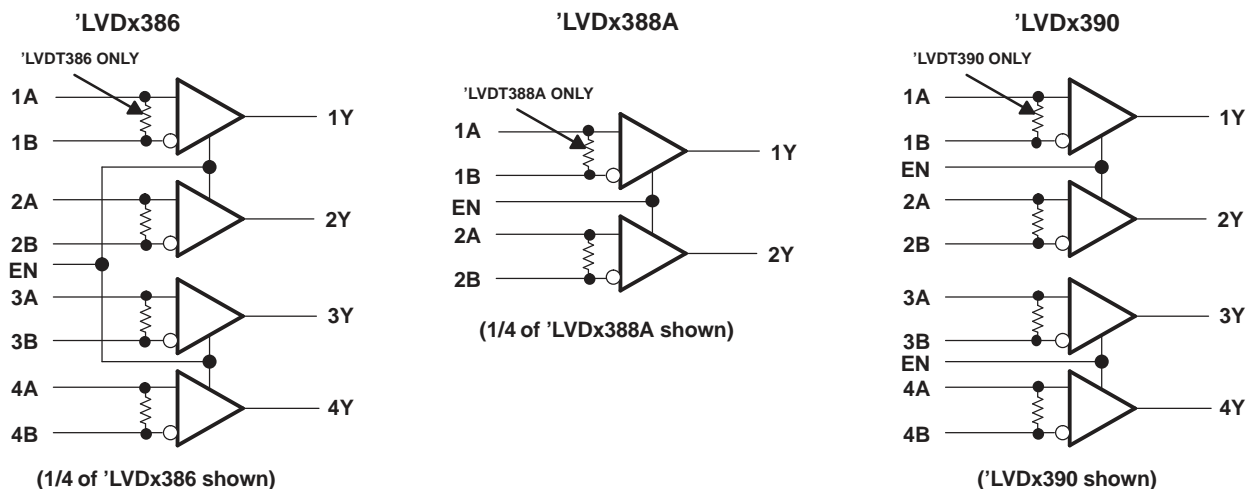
’LVDx386

’LVDT386 ONLY

1A
1B
1Y
2A
2B
2Y
EN
3A
3B
3Y
4A
4B
4Y

(1/4 of ’LVDx386 shown)

’LVDx388A

’LVDT388A ONLY

1A
1B
1Y
EN
2A
2B
2Y

(1/4 of ’LVDx388A shown)

’LVDx390

’LVDT390 ONLY

1A
1B
1Y
EN
2A
2B
2Y
3A
3B
3Y
EN
4A
4B
4Y

(’LVDx390 shown)